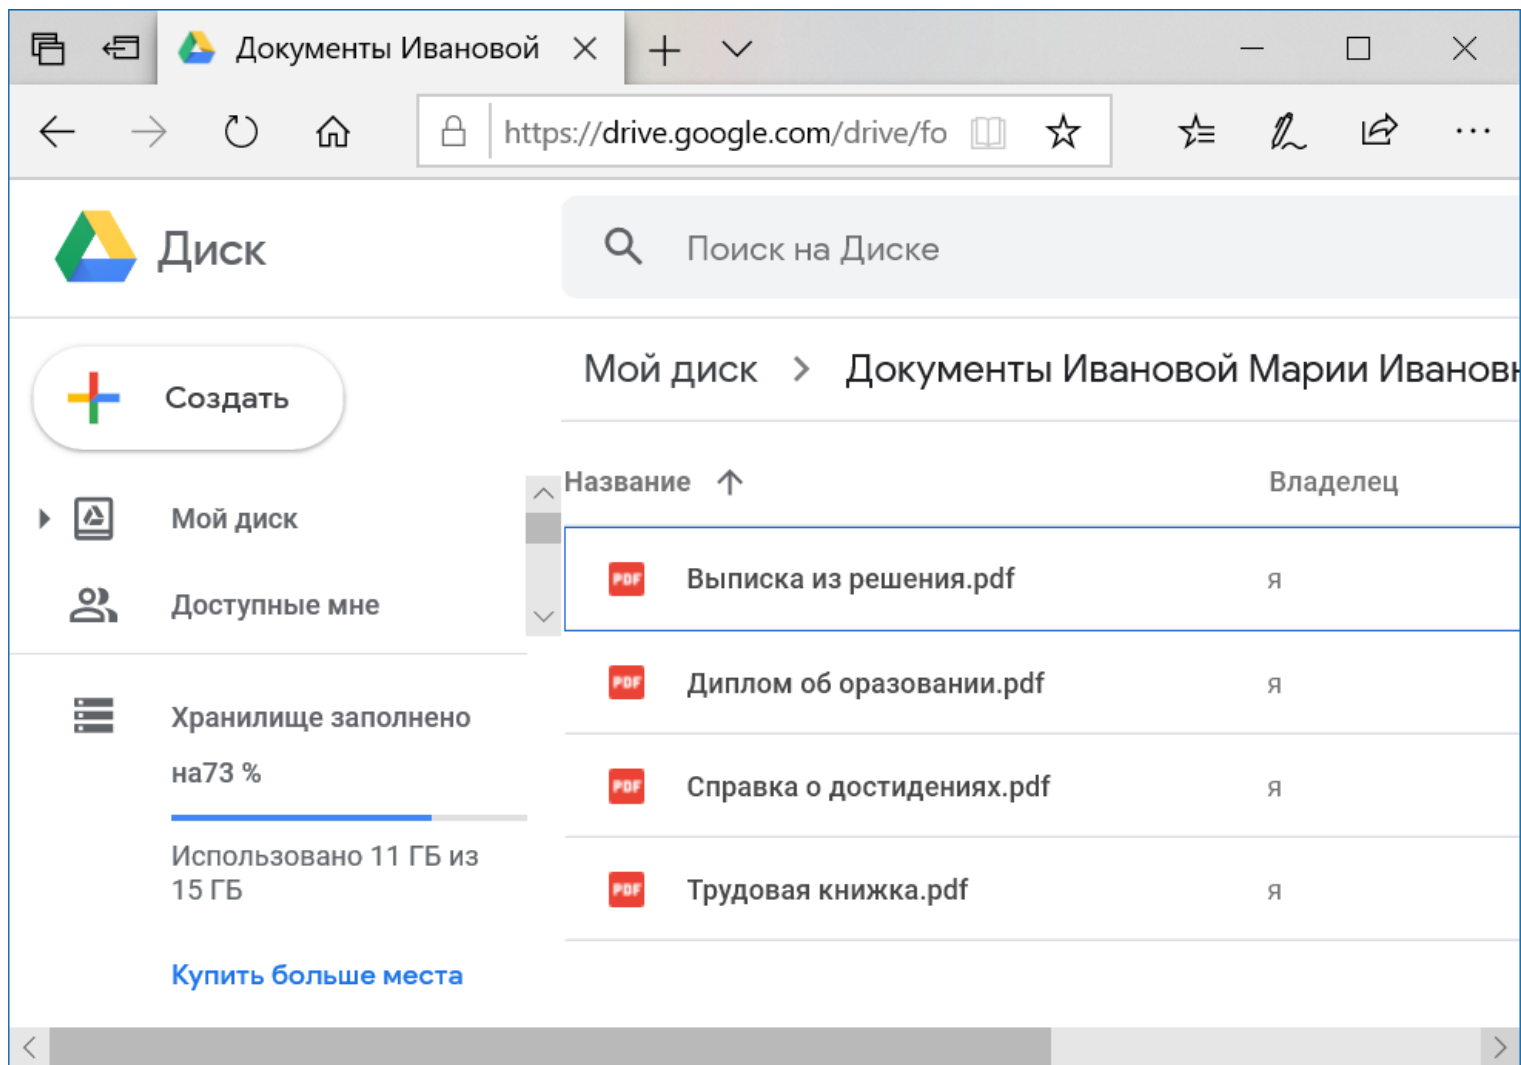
Документы Ивановой

https://drive.google.com/drive/fo

Диск

Поиск на Диске

Создать

Мой диск > Документы Ивановой Марии Иванов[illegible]

Название ↑ Владелец

Мой диск

Доступные мне

Хранилище заполнено на73 %

Использовано 11 ГБ из 15 ГБ

Купить больше места

| Название | Владелец |
|---|---|
| PDF Выписка из решения.pdf | я |
| PDF Диплом об оразовании.pdf | я |
| PDF Справка о достидениях.pdf | я |
| PDF Трудовая книжка.pdf | я |